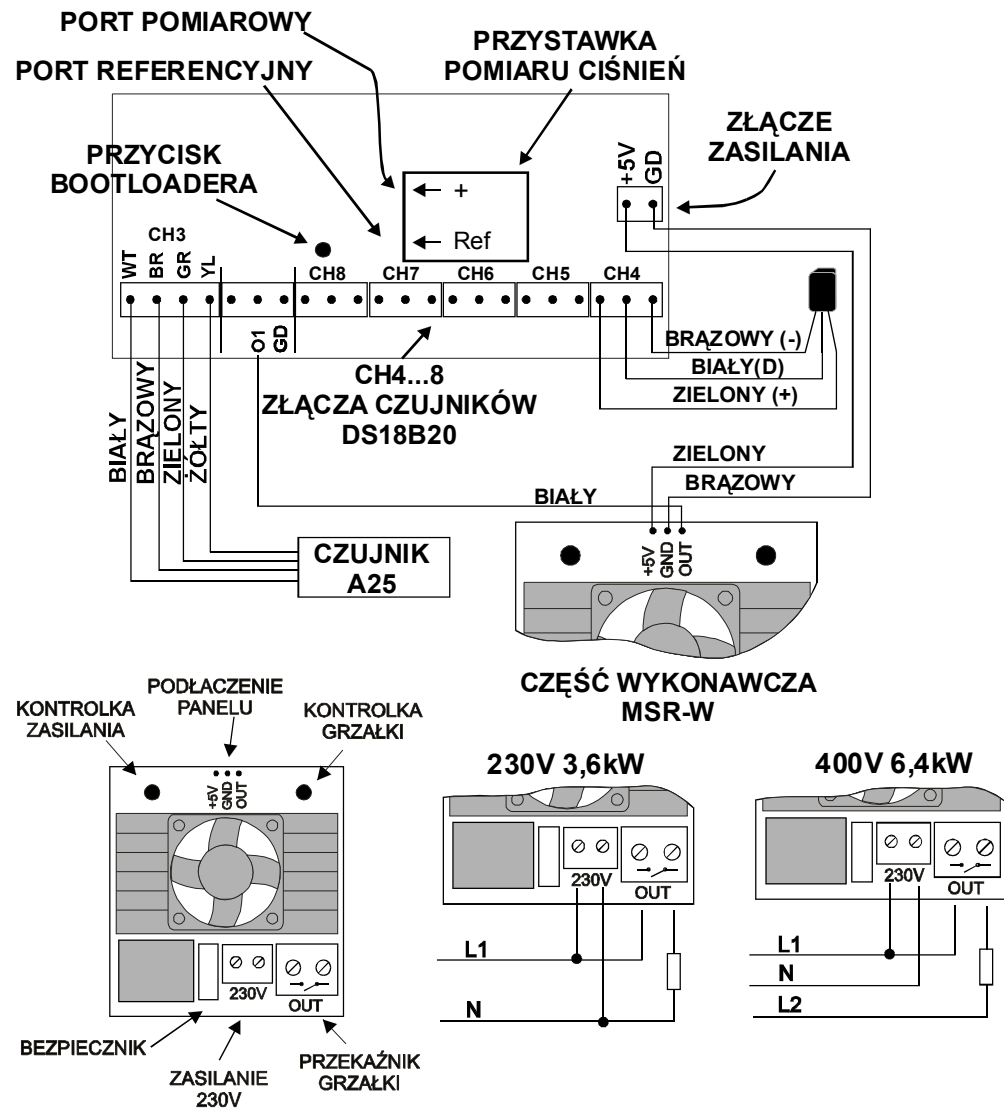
PORT POMIAROWY

PORT REFERENCYJNY

PRZYSTAWKA POMIARU CIŚNIEŃ

ZŁĄCZE ZASILANIA

PRZYCISK BOOTLOADERA

+

Ref

+5V GD

CH3

WT BR GR YL

CH8 CH7 CH6 CH5 CH4

O1 GD

BRĄZOWY (-)

BIAŁY(D)

ZIELONY (+)

CH4...8
ZŁĄCZA CZUJNIKÓW
DS18B20

BIAŁY BRĄZOWY ZIELONY ŻÓŁTY

ZIELONY

BRĄZOWY

BIAŁY

+5V GND OUT

CZUJNIK A25

CZĘŚĆ WYKONAWCZA
MSR-W

KONTROLKA ZASILANIA

PODŁACZENIE PANELU

KONTROLKA GRZAŁKI

+5V GND OUT

230V

OUT

BEZPIECZNIK

ZASILANIE 230V

PRZEKAŹNIK GRZAŁKI

230V 3,6kW

230V

OUT

L1

N

400V 6,4kW

230V

OUT

L1

N

L2